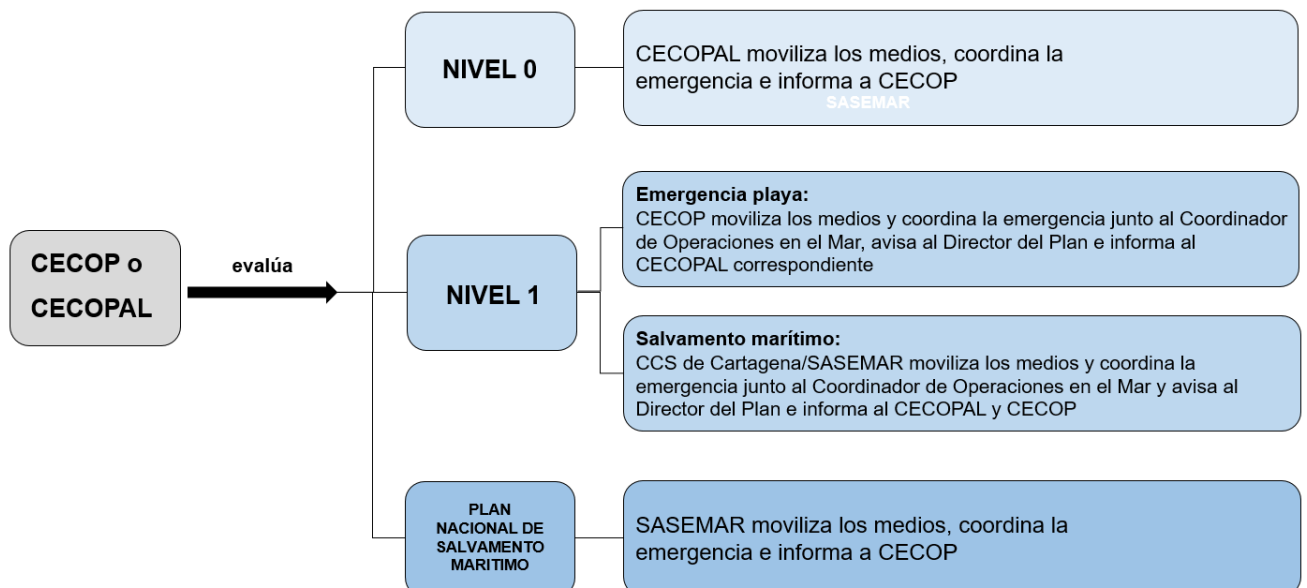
CECOP o CECOPAL

evalúa

NIVEL 0

CECOPAL moviliza los medios, coordina la emergencia e informa a CECOP

SASEMAR

NIVEL 1

Emergencia playa:
CECOP moviliza los medios y coordina la emergencia junto al Coordinador de Operaciones en el Mar, avisa al Director del Plan e informa al CECOPAL correspondiente

Salvamento marítimo:
CCS de Cartagena/SASEMAR moviliza los medios y coordina la emergencia junto al Coordinador de Operaciones en el Mar y avisa al Director del Plan e informa al CECOPAL y CECOP

PLAN NACIONAL DE SALVAMENTO MARITIMO

SASEMAR moviliza los medios, coordina la emergencia e informa a CECOP